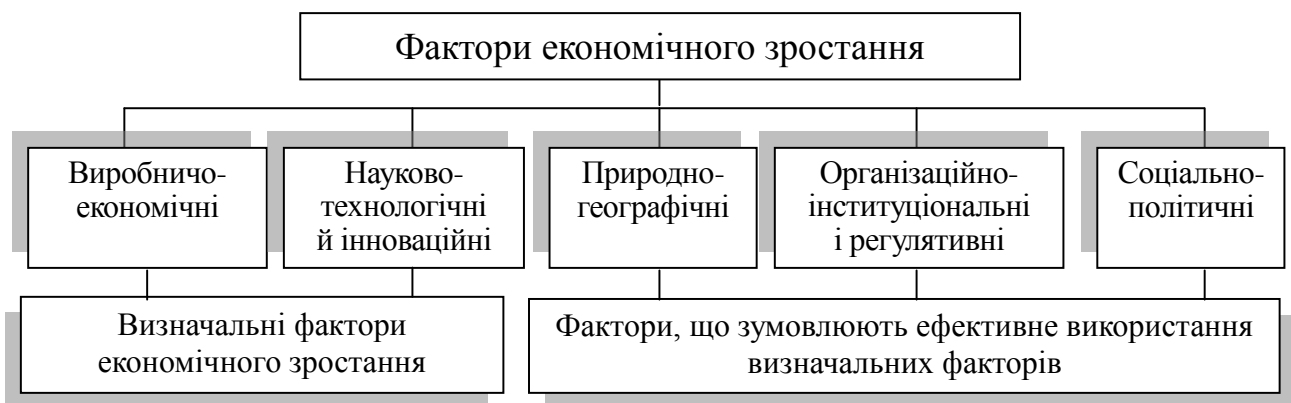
Фактори економічного зростання

Виробничо-економічні

Науково-технологічні й інноваційні

Природно-географічні

Організаційно-інституціональні і регулятивні

Соціально-політичні

Визначальні фактори економічного зростання

Фактори, що зумовлюють ефективне використання визначальних факторів